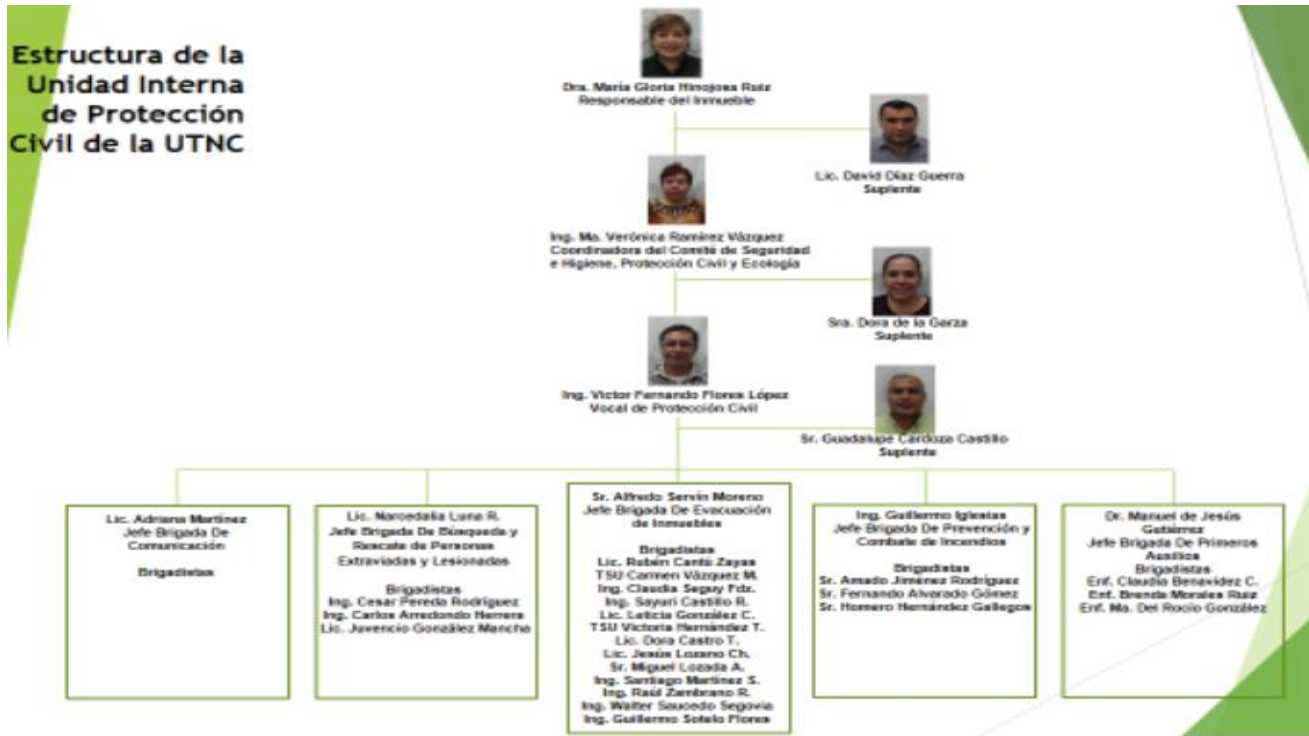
Estructura de la Unidad Interna de Protección Civil de la UTNC

Dra. María Gloria Hinojosa Ruiz
Responsable del Inmueble

Lic. David Díaz Guerra
Suplente

Ing. Ma. Verónica Ramírez Vázquez
Coordinadora del Comité de Seguridad e Higiene, Protección Civil y Ecología

Sra. Dora de la Garza
Suplente

Ing. Victor Fernando Flores López
Vocal de Protección Civil

Sr. Guadalupe Cardoza Castillo
Suplente

Lic. Adriana Martínez
Jefe Brigada De Comunicación

Brigadistas

Lic. Narcedalia Luna R.
Jefe Brigada De Búsqueda y Rescate de Personas Extraviadas y Lesionadas

Brigadistas
Ing. Cesar Peredo Rodríguez
Ing. Carlos Arredondo Herrera
Lic. Juvencio González Mancha

Sr. Alfredo Servín Moreno
Jefe Brigada De Evacuación de Inmuebles

Brigadistas
Lic. Rubén Cantú Zayas
TSU Carmen Vázquez M.
Ing. Claudia Seguy Fdz.
Ing. Sayuri Castillo R.
Lic. Leticia González C.
TSU Victoria Hernández T.
Lic. Dora Castro T.
Lic. Jesús Lozano Ch.
Sr. Miguel Lozada A.
Ing. Santiago Martínez S.
Ing. Raúl Zambrano R.
Ing. Walter Saucedo Segovia
Ing. Guillermo Sotelo Flores

Ing. Guillermo Iglesias
Jefe Brigada De Prevención y Combate de Incendios

Brigadistas
Sr. Amado Jiménez Rodríguez
Sr. Fernando Alvarado Gómez
Sr. Homero Hernández Gallegos

Dr. Manuel de Jesús Gutiérrez
Jefe Brigada De Primeros Auxilios
Brigadistas
Enf. Claudia Benavidez C.
Enf. Brenda Morales Ruiz
Enf. Ma. Del Rocío González